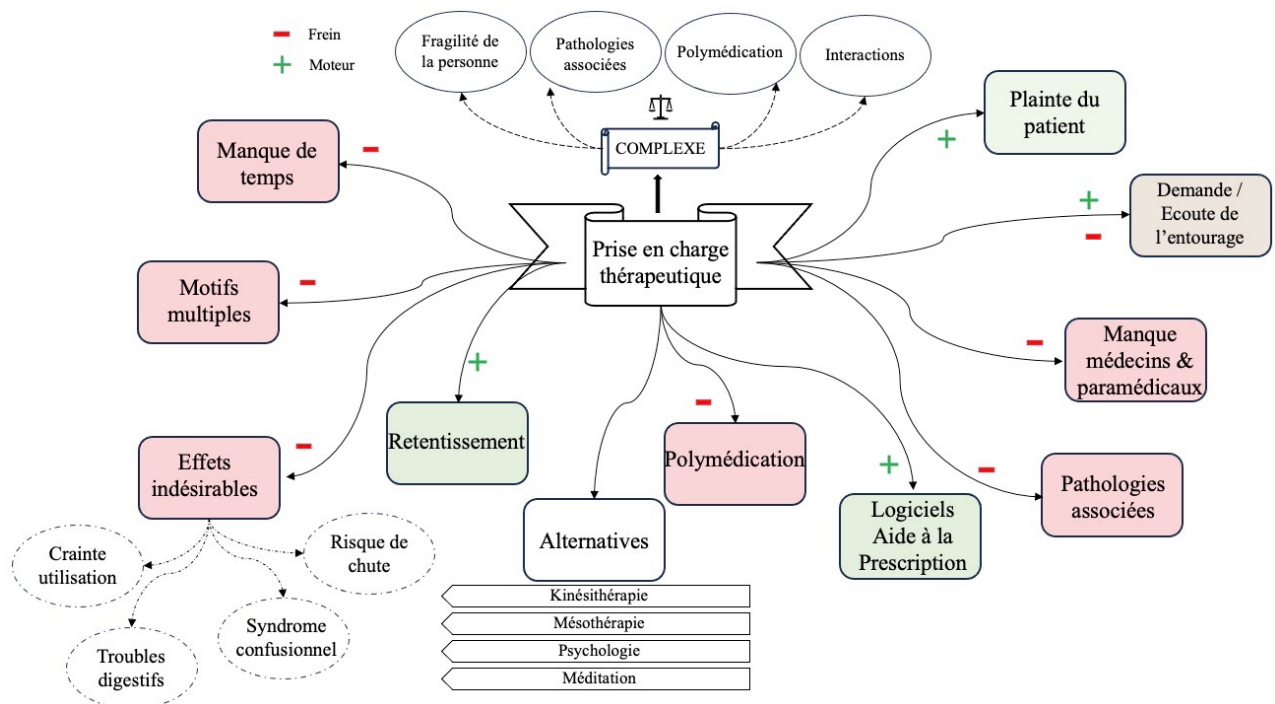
− Frein
+ Moteur

Fragilité de la personne

Pathologies associées

Polymédication

Interactions

COMPLEXE

Prise en charge thérapeutique

Manque de temps −

Motifs multiples −

+ Retentissement

Effets indésirables −

Crainte utilisation

Risque de chute

Troubles digestifs

Syndrome confusionnel

Alternatives

Kinésithérapie

Mésothérapie

Psychologie

Méditation

− Polymédication

+ Logiciels Aide à la Prescription

− Pathologies associées

− Manque médecins & paramédicaux

+ − Demande / Ecoute de l'entourage

+ Plainte du patient